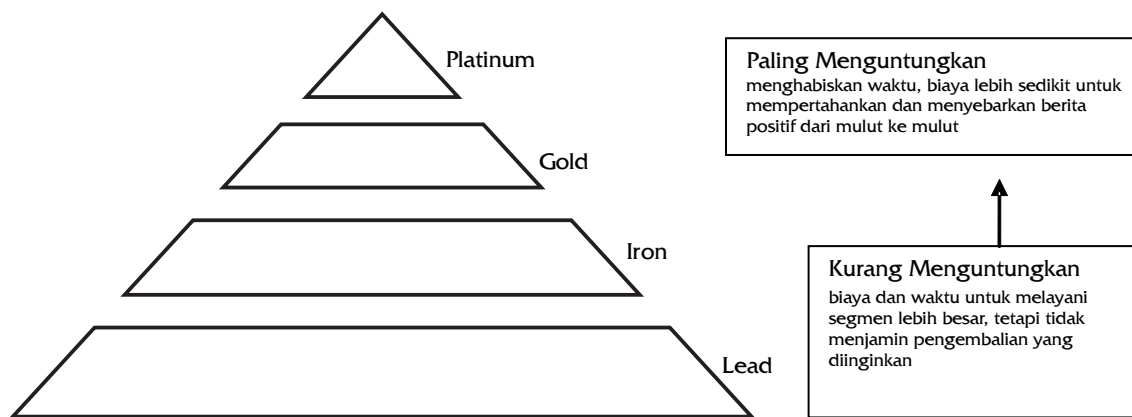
Platinum

Gold

Iron

Lead

Paling Menguntungkan
menghabiskan waktu, biaya lebih sedikit untuk mempertahankan dan menyebarkan berita positif dari mulut ke mulut

Kurang Menguntungkan
biaya dan waktu untuk melayani segmen lebih besar, tetapi tidak menjamin pengembalian yang diinginkan